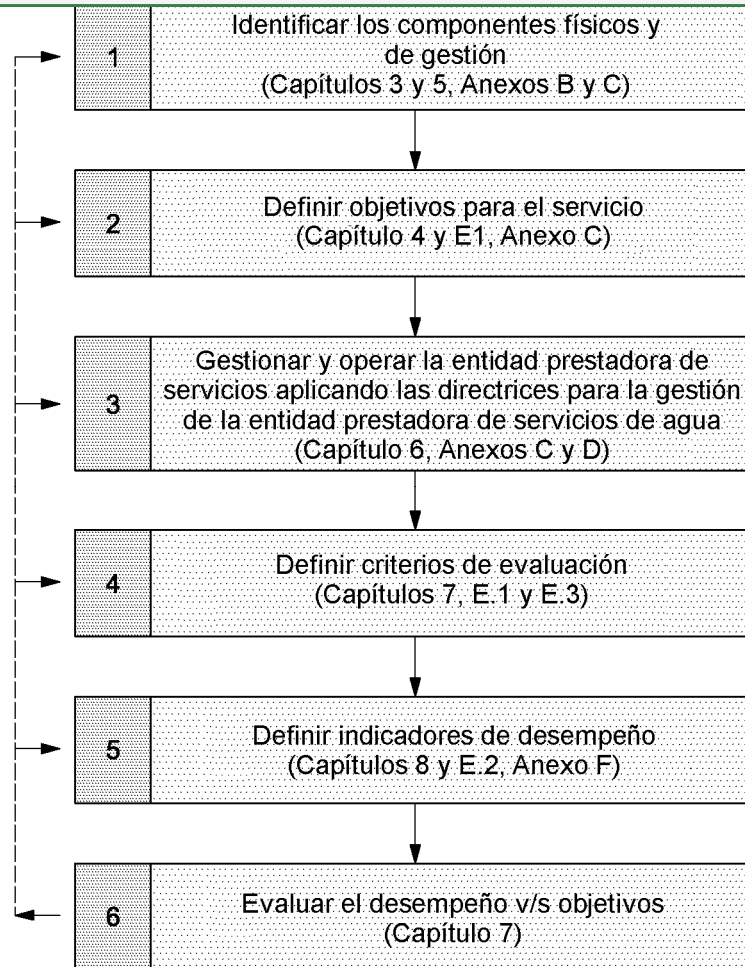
1
Identificar los componentes físicos y de gestión
(Capítulos 3 y 5, Anexos B y C)

2
Definir objetivos para el servicio
(Capítulo 4 y E1, Anexo C)

3
Gestionar y operar la entidad prestadora de servicios aplicando las directrices para la gestión de la entidad prestadora de servicios de agua
(Capítulo 6, Anexos C y D)

4
Definir criterios de evaluación
(Capítulos 7, E.1 y E.3)

5
Definir indicadores de desempeño
(Capítulos 8 y E.2, Anexo F)

6
Evaluar el desempeño v/s objetivos
(Capítulo 7)